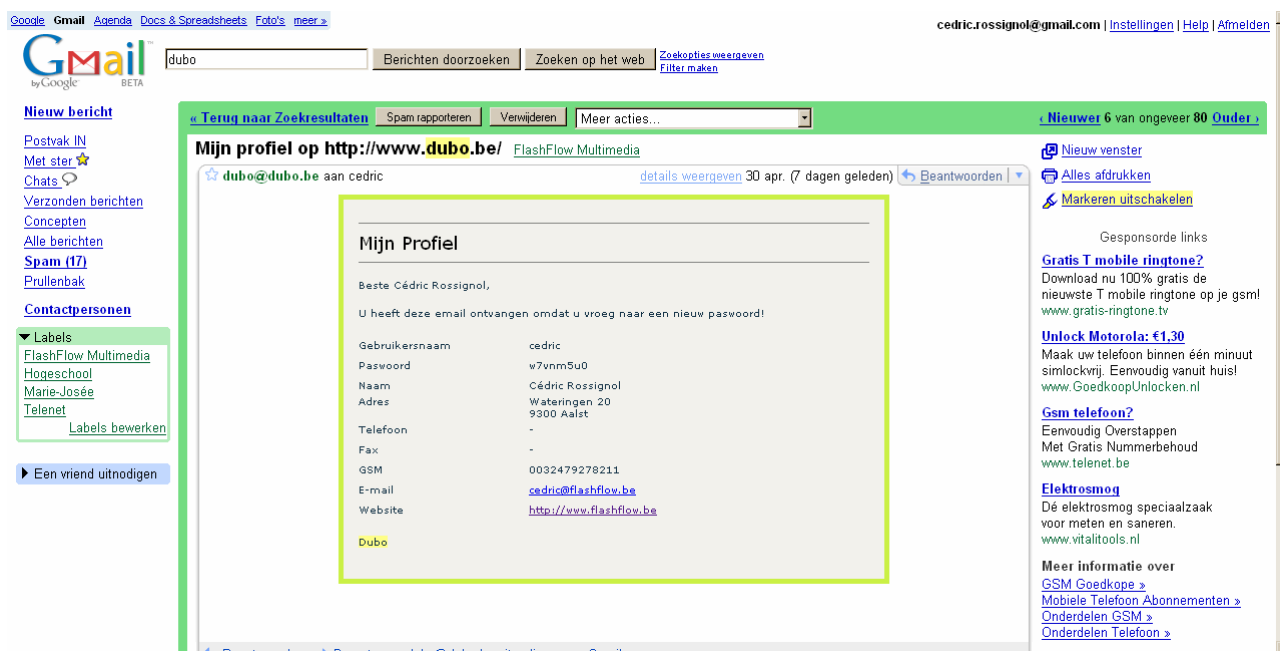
Google Gmail Agenda Docs & Spreadsheets Foto's meer »

cedric.rossignol@gmail.com | Instellingen | Help | Afmelden

Gmail by Google BETA

dubo

Berichten doorzoeken Zoeken op het web Zoekopties weergeven Filter maken

Nieuw bericht

Postvak IN
Met ster
Chats
Verzonden berichten
Concepten
Alle berichten
Spam (17)
Prullenbak

Contactpersonen

Labels
FlashFlow Multimedia
Hogeschool
Marie-Josée
Telenet
Labels bewerken

Een vriend uitnodigen

« Terug naar Zoekresultaten Spam rapporteren Verwijderen Meer acties...

‹ Nieuwer 6 van ongeveer 80 Ouder ›

Mijn profiel op http://www.dubo.be/ FlashFlow Multimedia

dubo@dubo.be aan cedric details weergeven 30 apr. (7 dagen geleden) Beantwoorden

Mijn Profiel

Beste Cédric Rossignol,

U heeft deze email ontvangen omdat u vroeg naar een nieuw paswoord!

| | |
|---|---|
| Gebruikersnaam | cedric |
| Paswoord | w7vnm5u0 |
| Naam | Cédric Rossignol |
| Adres | Wateringen 20 9300 Aalst |
| Telefoon | - |
| Fax | - |
| GSM | 0032479278211 |
| E-mail | cedric@flashflow.be |
| Website | http://www.flashflow.be |

Dubo

Nieuw venster
Alles afdrukken
Markeren uitschakelen

Gesponsorde links

Gratis T mobile ringtone?
Download nu 100% gratis de nieuwste T mobile ringtone op je gsm!
www.gratis-ringtone.tv

Unlock Motorola: €1,30
Maak uw telefoon binnen één minuut simlockvrij. Eenvoudig vanuit huis!
www.GoedkoopUnlocken.nl

Gsm telefoon?
Eenvoudig Overstappen
Met Gratis Nummerbehoud
www.telenet.be

Elektrosmog
Dé elektrosmog speciaalzaak voor meten en saneren.
www.vitalitools.nl

Meer informatie over
GSM Goedkope »
Mobiele Telefoon Abonnementen »
Onderdelen GSM »
Onderdelen Telefoon »